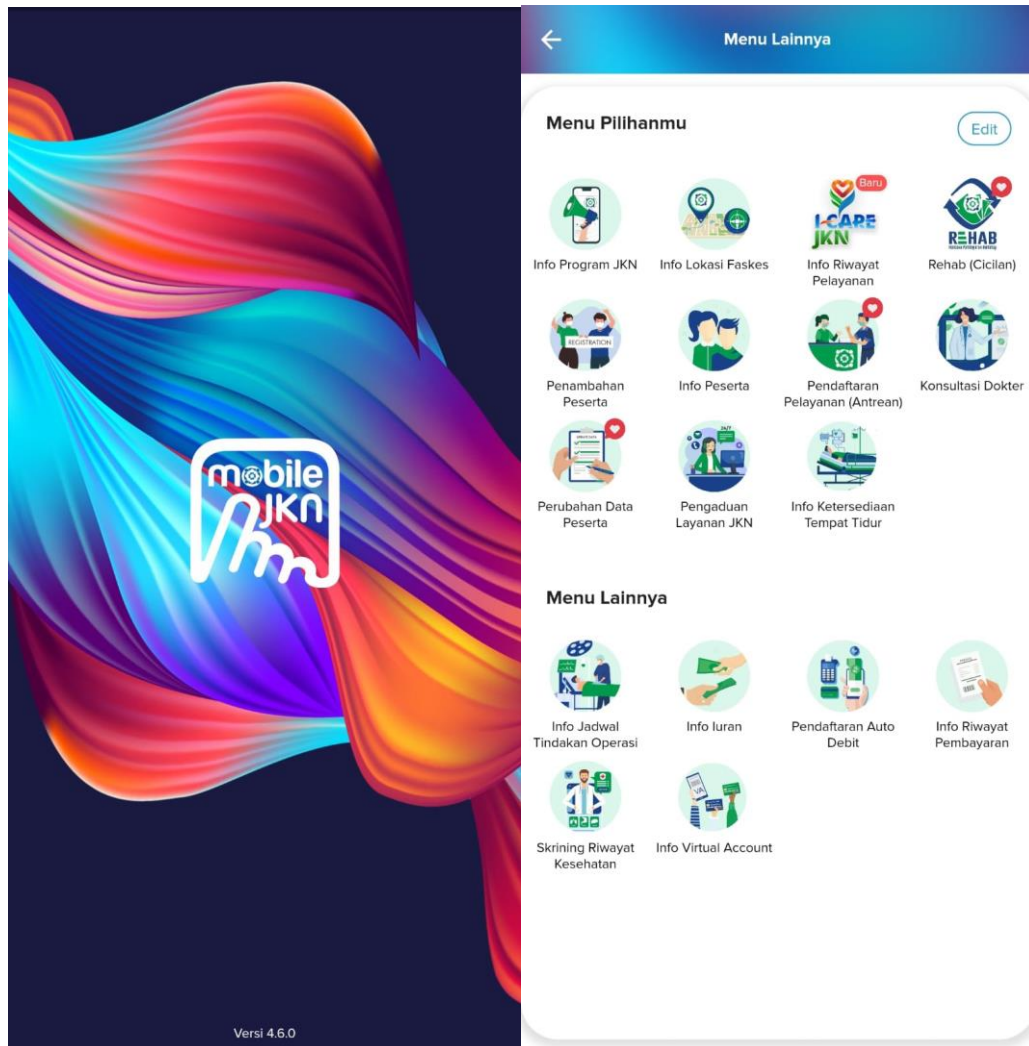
mobile JKN

Versi 4.6.0

Menu Lainnya

Menu Pilihanmu

Edit

Info Program JKN

Info Lokasi Faskes

Baru

I-CARE JKN

Info Riwayat Pelayanan

REHAB

Rehab (Cicilan)

REGISTRATION

Penambahan Peserta

Info Peserta

Pendaftaran Pelayanan (Antrean)

Konsultasi Dokter

Perubahan Data Peserta

Pengaduan Layanan JKN

Info Ketersediaan Tempat Tidur

Menu Lainnya

Info Jadwal Tindakan Operasi

Info Iuran

Pendaftaran Auto Debit

Info Riwayat Pembayaran

Skrining Riwayat Kesehatan

VA

Info Virtual Account